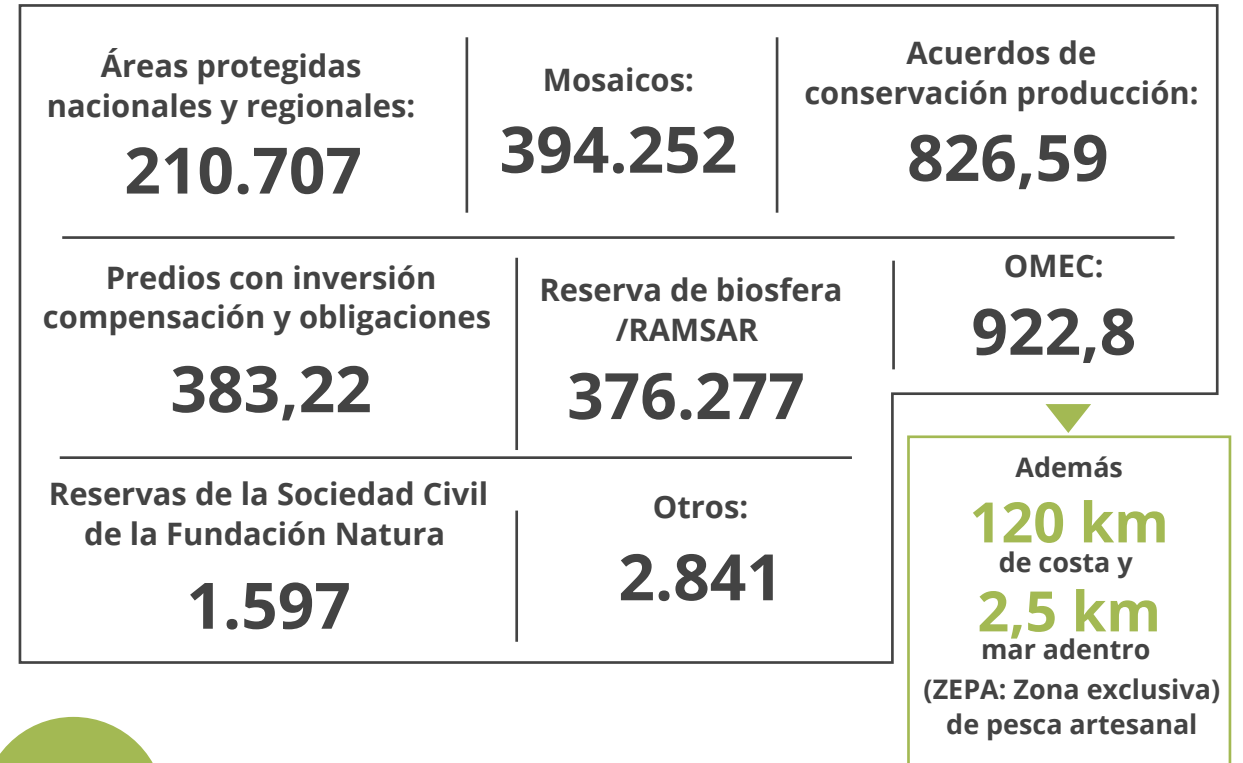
Áreas protegidas nacionales y regionales:
210.707

Mosaicos:
394.252

Acuerdos de conservación producción:
826,59

Predios con inversión compensación y obligaciones
383,22

Reserva de biosfera /RAMSAR
376.277

OMEC:
922,8

Reservas de la Sociedad Civil de la Fundación Natura
1.597

Otros:
2.841

Además
120 km
de costa y
2,5 km
mar adentro
(ZEPA: Zona exclusiva) de pesca artesanal